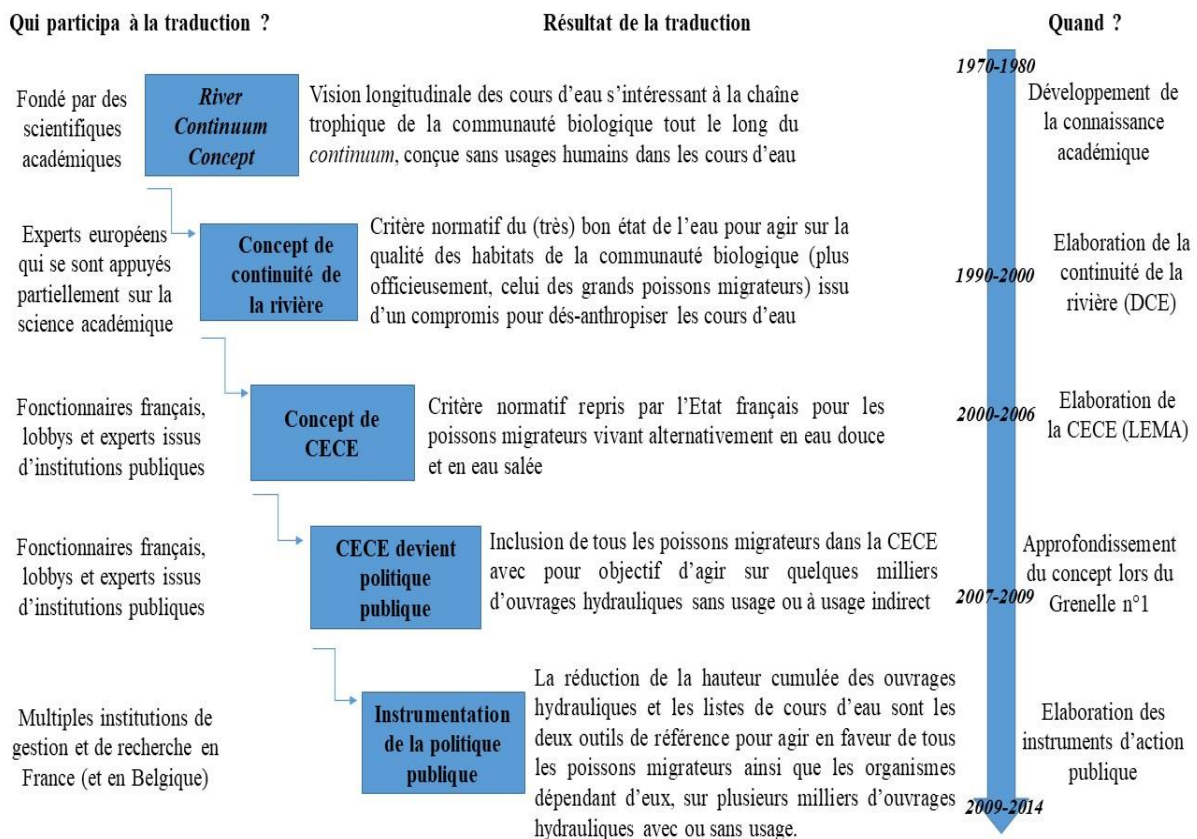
Qui participa à la traduction ?

Résultat de la traduction

Quand ?

1970-1980

Fondé par des scientifiques académiques

River Continuum Concept

Vision longitudinale des cours d'eau s'intéressant à la chaîne trophique de la communauté biologique tout le long du continuum, conçue sans usages humains dans les cours d'eau

Développement de la connaissance académique

Experts européens qui se sont appuyés partiellement sur la science académique

Concept de continuité de la rivière

Critère normatif du (très) bon état de l'eau pour agir sur la qualité des habitats de la communauté biologique (plus officieusement, celui des grands poissons migrateurs) issu d'un compromis pour dés-anthropiser les cours d'eau

1990-2000

Elaboration de la continuité de la rivière (DCE)

Fonctionnaires français, lobbys et experts issus d'institutions publiques

Concept de CECE

Critère normatif repris par l'Etat français pour les poissons migrateurs vivant alternativement en eau douce et en eau salée

2000-2006

Elaboration de la CECE (LEMA)

Fonctionnaires français, lobbys et experts issus d'institutions publiques

CECE devient politique publique

Inclusion de tous les poissons migrateurs dans la CECE avec pour objectif d'agir sur quelques milliers d'ouvrages hydrauliques sans usage ou à usage indirect

2007-2009

Approfondissement du concept lors du Grenelle n°1

Multiples institutions de gestion et de recherche en France (et en Belgique)

Instrumentation de la politique publique

La réduction de la hauteur cumulée des ouvrages hydrauliques et les listes de cours d'eau sont les deux outils de référence pour agir en faveur de tous les poissons migrateurs ainsi que les organismes dépendant d'eux, sur plusieurs milliers d'ouvrages hydrauliques avec ou sans usage.

Elaboration des instruments d'action publique

2009-2014